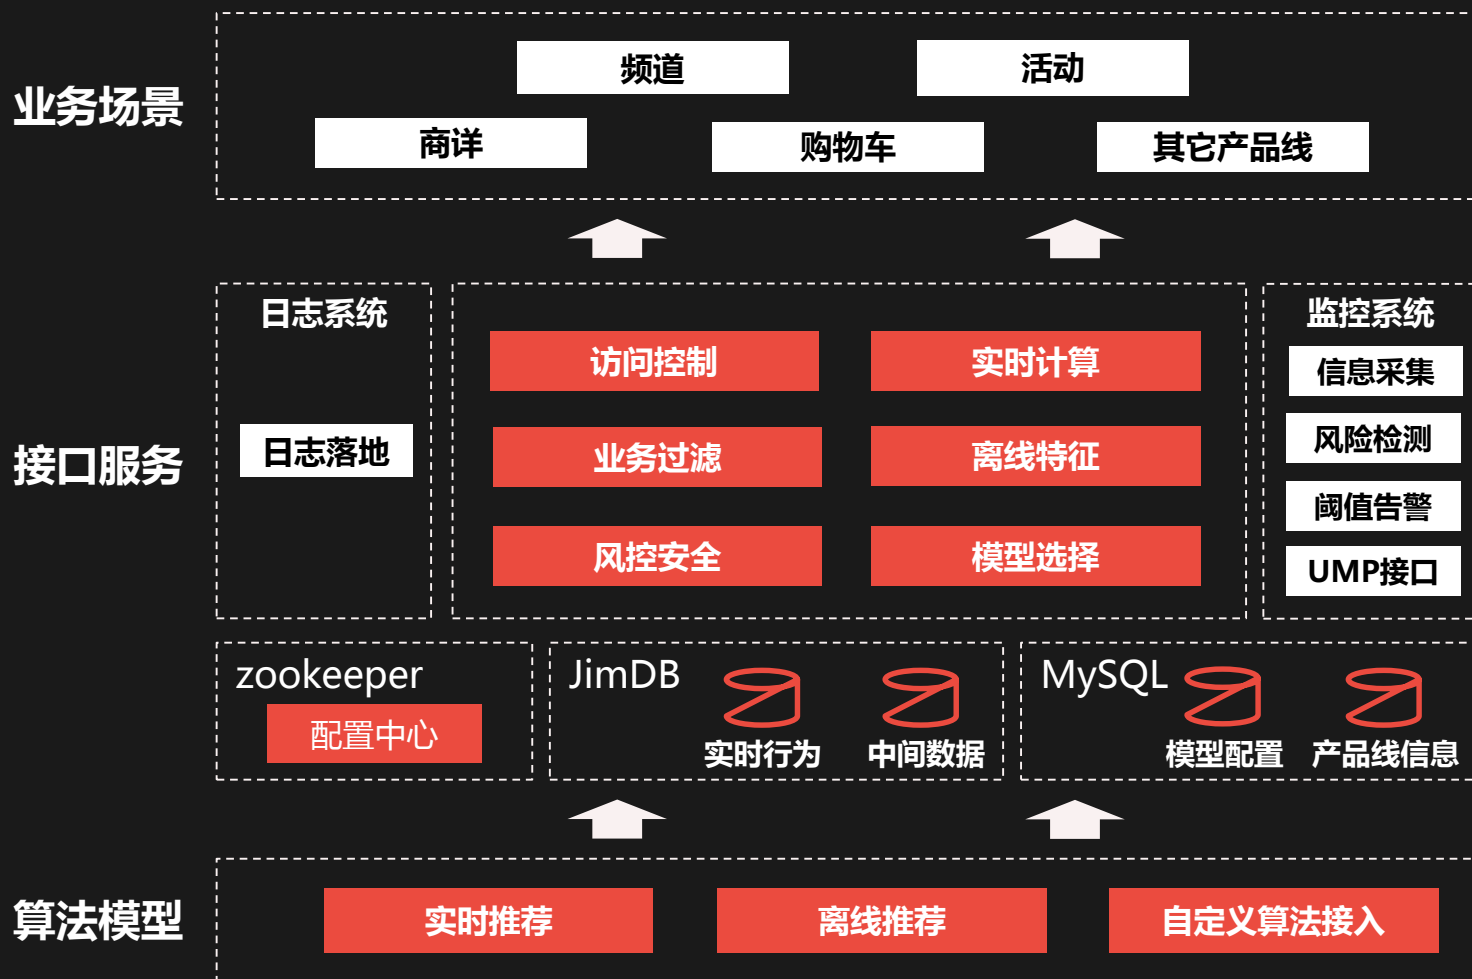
业务场景

频道

活动

商详

购物车

其它产品线

接口服务

日志系统

日志落地

访问控制

实时计算

业务过滤

离线特征

风控安全

模型选择

监控系统

信息采集

风险检测

阈值告警

UMP接口

zookeeper

配置中心

JimDB

实时行为

中间数据

MySQL

模型配置

产品线信息

算法模型

实时推荐

离线推荐

自定义算法接入